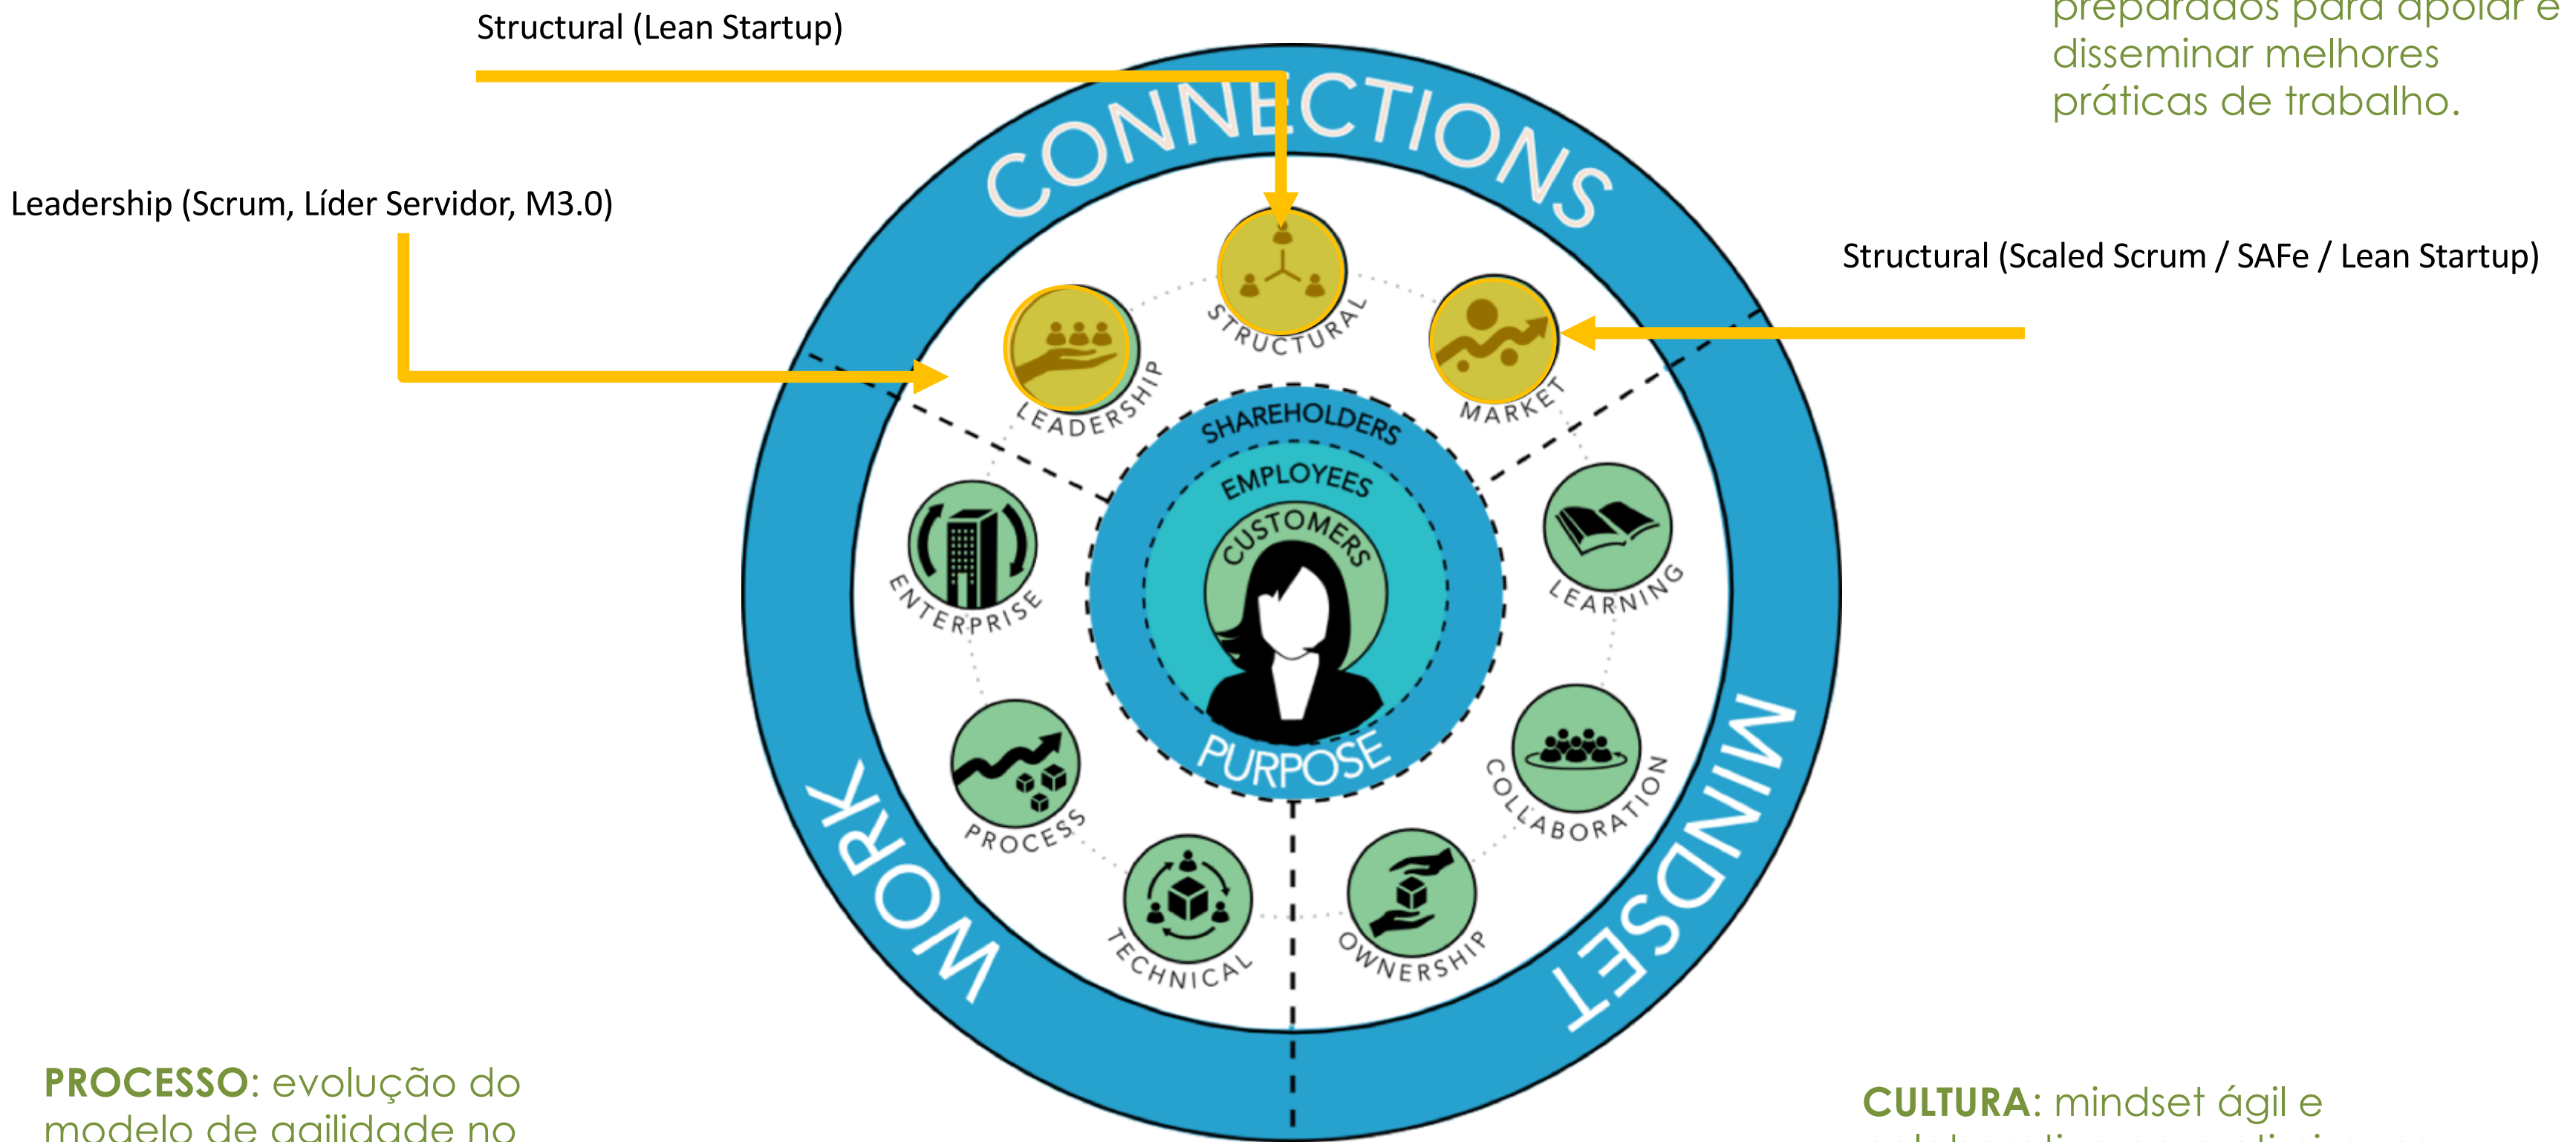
Structural (Lean Startup)

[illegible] preparados para apoiar e disseminar melhores práticas de trabalho.

Leadership (Scrum, Líder Servidor, M3.0)

Structural (Scaled Scrum / SAFe / Lean Startup)

CONNECTIONS

STRUCTURAL

LEADERSHIP

MARKET

SHAREHOLDERS

EMPLOYEES

CUSTOMERS

ENTERPRISE

LEARNING

PURPOSE

PROCESS

COLLABORATION

TECHNICAL

OWNERSHIP

WORK

MINDSET

PROCESSO: evolução do modelo de agilidade no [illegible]

CULTURA: mindset ágil e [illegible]